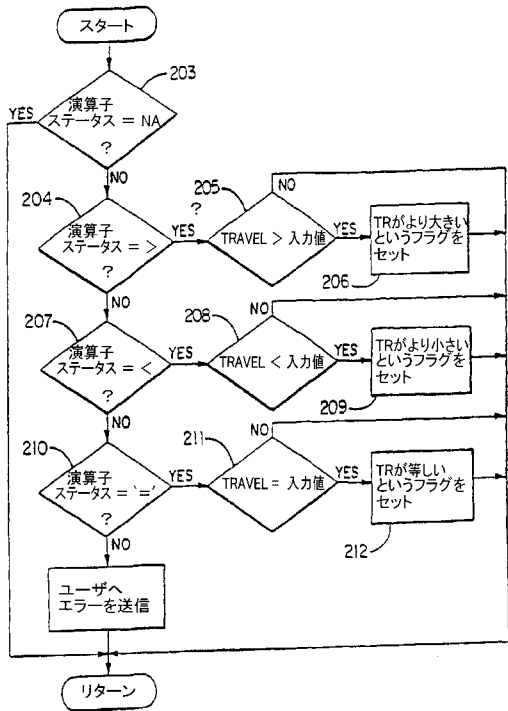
スタート

203

YES

演算子
ステータス = NA
?

NO

204

205

NO

?

演算子
ステータス = >
?

YES

TRAVEL > 入力値

YES

TRがより大きい
というフラグを
セット

206

NO

207

208

NO

演算子
ステータス = <
?

YES

TRAVEL < 入力値

YES

TRがより小さい
というフラグを
セット

209

NO

210

211

NO

演算子
ステータス = '='
?

YES

TRAVEL = 入力値

YES

TRが等しい
というフラグを
セット

212

NO

ユーザへ
エラーを送信

リターン